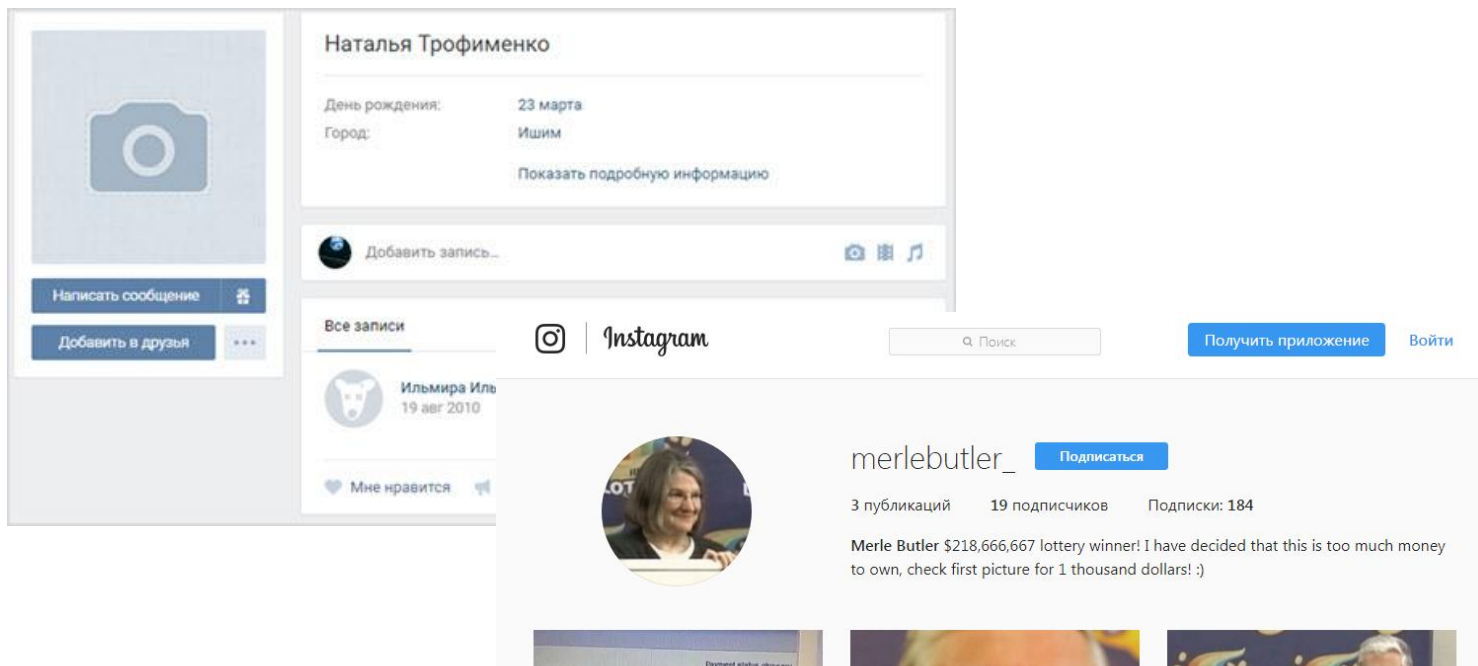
Наталья Трофименко

День рождения: 23 марта
Город: Ишим

Показать подробную информацию

Добавить запись...

Написать сообщение

Добавить в друзья

Все записи

Ильмира Иль
19 авг 2010

Мне нравится

Instagram

Поиск

Получить приложение

Войти

merlebutler_

Подписаться

3 публикаций 19 подписчиков Подписки: 184

Merle Butler $218,666,667 lottery winner! I have decided that this is too much money to own, check first picture for 1 thousand dollars! :)